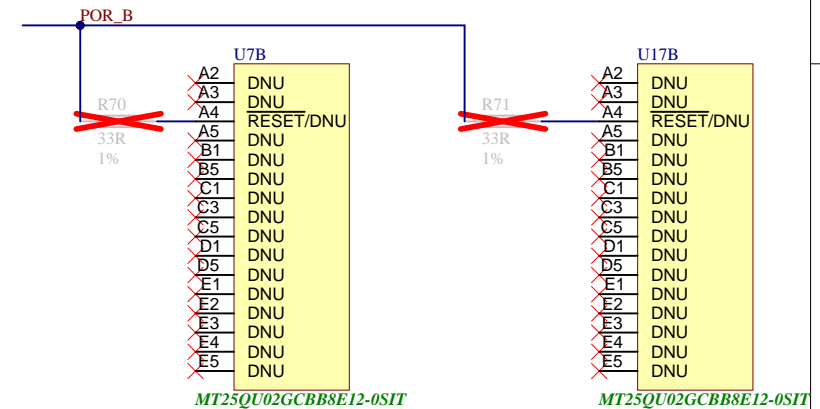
POR_B

U7B
R70
33R
1%
A2 DNU
A3 DNU
A4 $\overline{\text{RESET}}$/DNU
A5 DNU
B1 DNU
B5 DNU
C1 DNU
C3 DNU
C5 DNU
D1 DNU
D5 DNU
E1 DNU
E2 DNU
E3 DNU
E4 DNU
E5 DNU
MT25QU02GCBB8E12-0SIT

U17B
R71
33R
1%
A2 DNU
A3 DNU
A4 $\overline{\text{RESET}}$/DNU
A5 DNU
B1 DNU
B5 DNU
C1 DNU
C3 DNU
C5 DNU
D1 DNU
D5 DNU
E1 DNU
E2 DNU
E3 DNU
E4 DNU
E5 DNU
MT25QU02GCBB8E12-0SIT